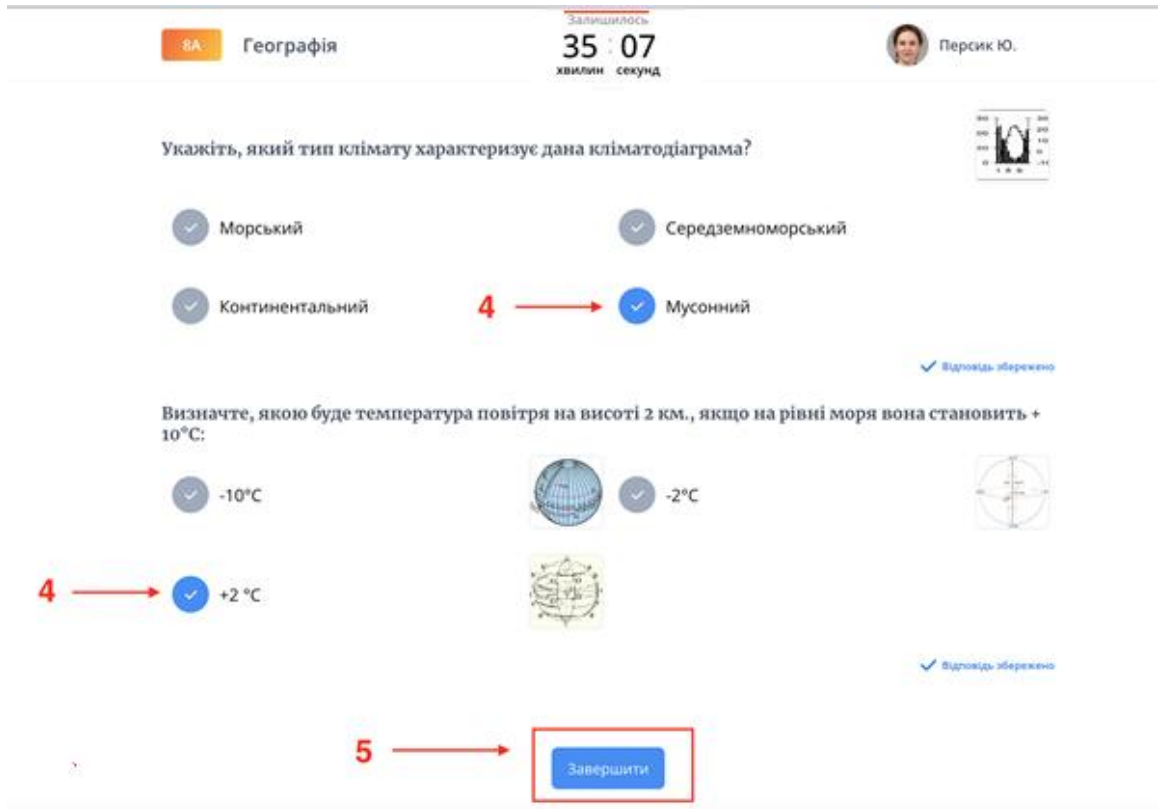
8А Географія

Залишилось
35 : 07
хвилин секунд

Персик Ю.

Укажіть, який тип клімату характеризує дана кліматодіаграма?

Морський

Середземноморський

Континентальний

4

Мусонний

Відповідь збережено

Визначте, якою буде температура повітря на висоті 2 км., якщо на рівні моря вона становить + 10°C:

-10°C

-2°C

4

+2 °C

Відповідь збережено

5

Завершити